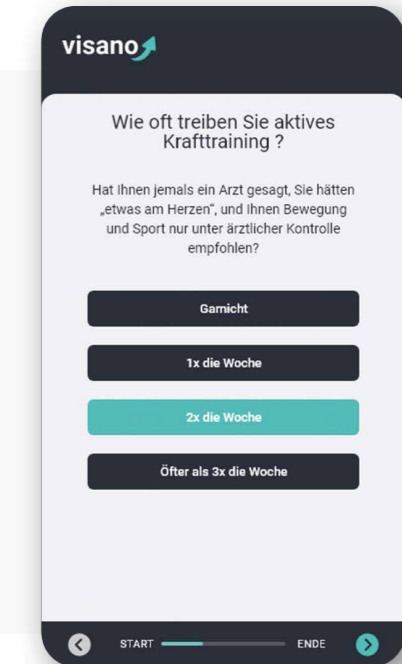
visano

Wie oft treiben Sie aktives Krafttraining ?

Hat Ihnen jemals ein Arzt gesagt, Sie hätten „etwas am Herzen", und Ihnen Bewegung und Sport nur unter ärztlicher Kontrolle empfohlen?

Garnicht

1x die Woche

2x die Woche

Öfter als 3x die Woche

START

ENDE